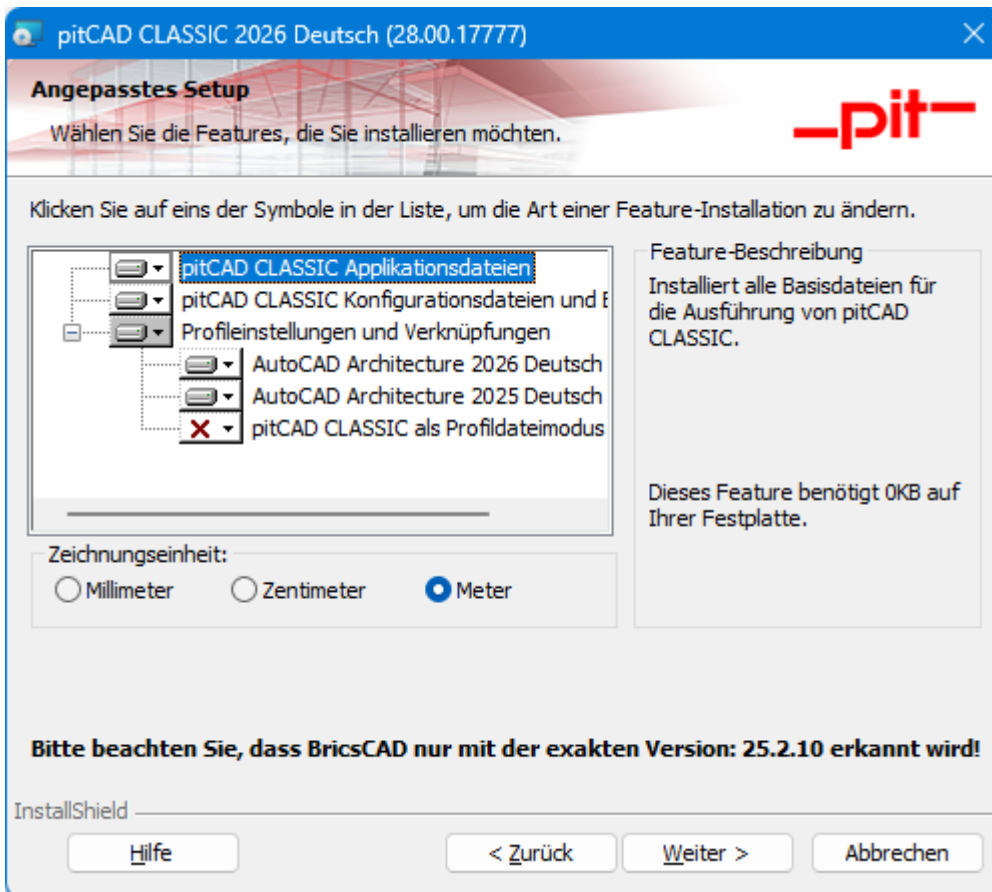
pitCAD CLASSIC 2026 Deutsch (28.00.17777)

Angepasstes Setup
Wählen Sie die Features, die Sie installieren möchten.

_pit_

Klicken Sie auf eins der Symbole in der Liste, um die Art einer Feature-Installation zu ändern.

pitCAD CLASSIC Applikationsdateien
pitCAD CLASSIC Konfigurationsdateien und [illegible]
Profileinstellungen und Verknüpfungen
AutoCAD Architecture 2026 Deutsch
AutoCAD Architecture 2025 Deutsch
pitCAD CLASSIC als Profildateimodus

Feature-Beschreibung
Installiert alle Basisdateien für die Ausführung von pitCAD CLASSIC.

Dieses Feature benötigt 0KB auf Ihrer Festplatte.

Zeichnungseinheit:
Millimeter
Zentimeter
Meter

Bitte beachten Sie, dass BricsCAD nur mit der exakten Version: 25.2.10 erkannt wird!

InstallShield

Hilfe
< Zurück
Weiter >
Abbrechen